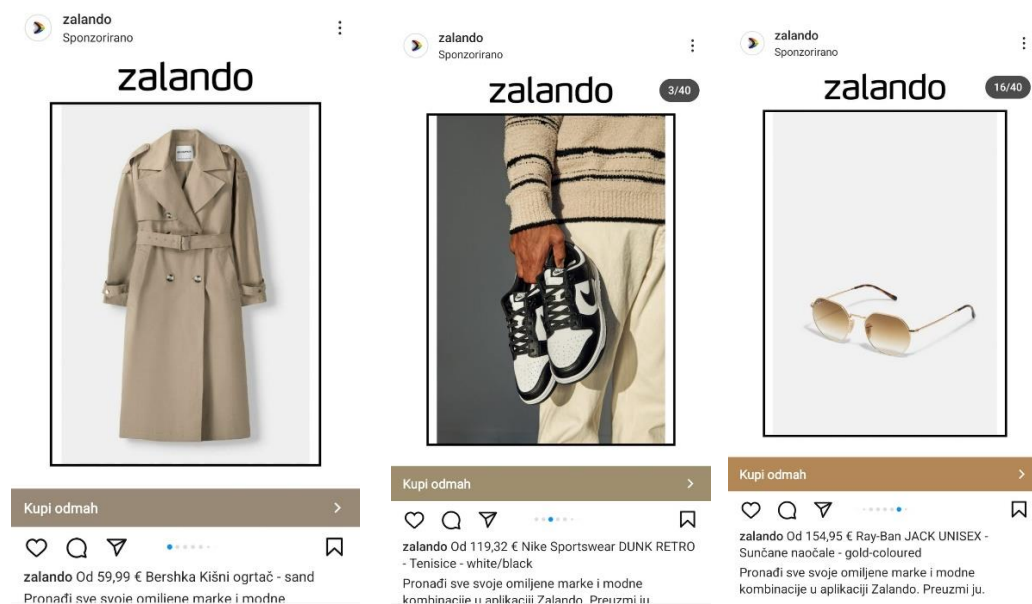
zalando
Sponzorirano

zalando

Kupi odmah

zalando Od 59,99 € Bershka Kišni ogrtač - sand
Pronađi sve svoje omiljene marke i modne

zalando
Sponzorirano

zalando

3/40

Kupi odmah

zalando Od 119,32 € Nike Sportswear DUNK RETRO - Tenisice - white/black
Pronađi sve svoje omiljene marke i modne kombinacije u aplikaciji Zalando. Preuzmi ju.

zalando
Sponzorirano

zalando

16/40

Kupi odmah

zalando Od 154,95 € Ray-Ban JACK UNISEX - Sunčane naočale - gold-coloured
Pronađi sve svoje omiljene marke i modne kombinacije u aplikaciji Zalando. Preuzmi ju.